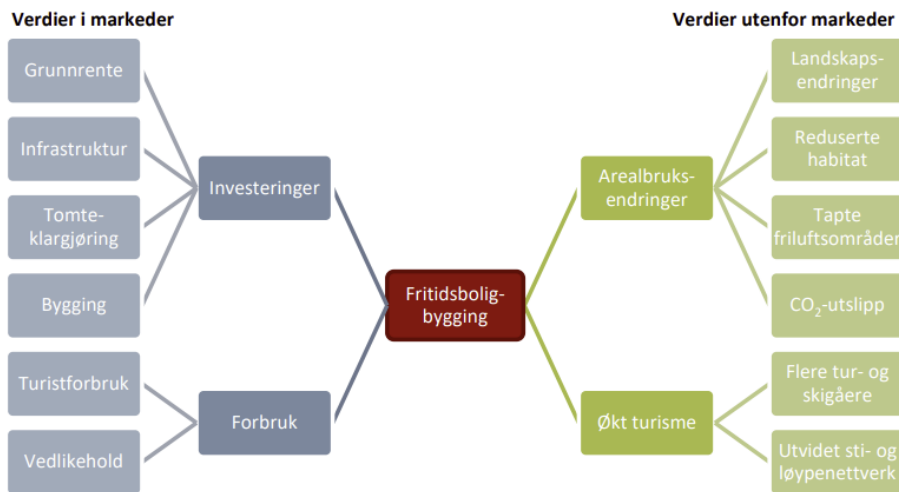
Verdier i markeder

Verdier utenfor markeder

Grunnrente

Infrastruktur

Tomteklargjøring

Bygging

Turistforbruk

Vedlikehold

Investeringer

Forbruk

Fritidsboligbygging

Arealbruksendringer

Økt turisme

Landskapsendringer

Reduserte habitat

Tapte friluftsområder

$CO_2$-utslipp

Flere tur- og skigåere

Utvidet sti- og løypenettverk